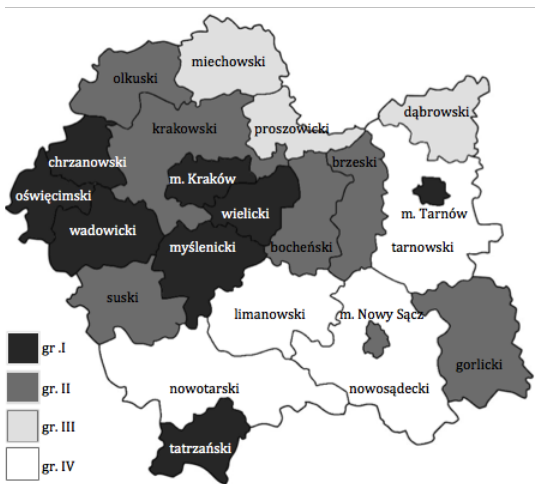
miechowski
olkuski
dąbrowski
krakowski
proszowicki
chrzanowski
brzeski
m. Kraków
oświęcimski
m. Tarnów
wielicki
wadowicki
myślenicki
bocheński
tarnowski
suski
limanowski
m. Nowy Sącz
gr. I
gorlicki
gr. II
nowotarski
nowosądecki
gr. III
tatrzański
gr. IV